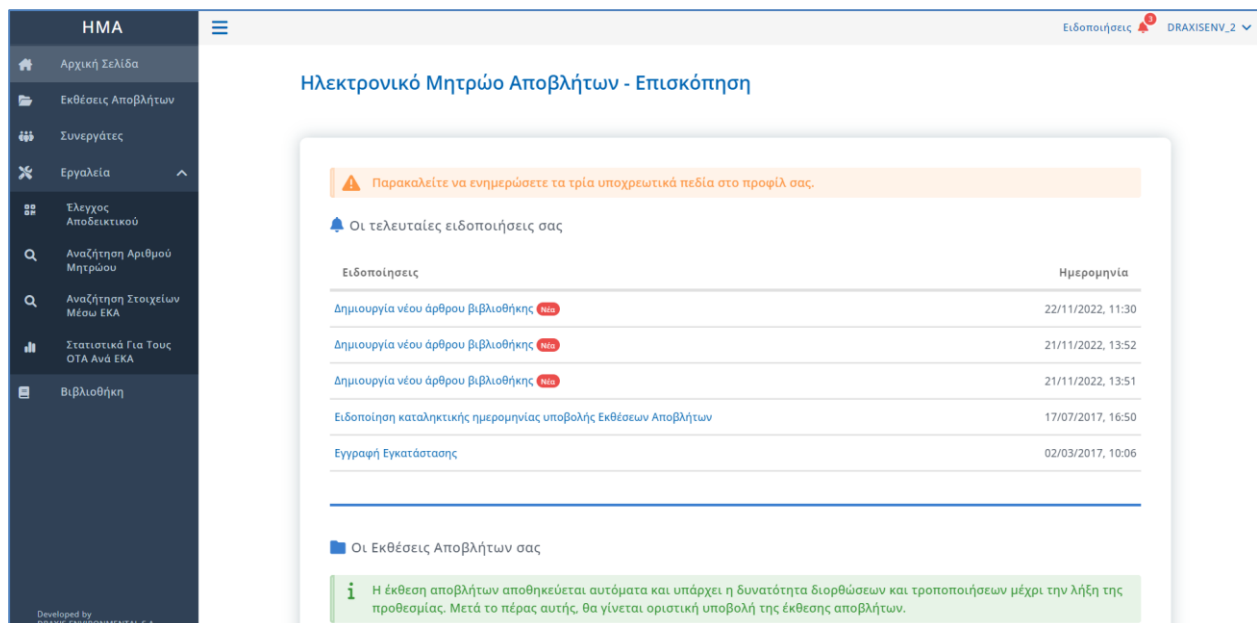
HMA

Αρχική Σελίδα
Εκθέσεις Αποβλήτων
Συνεργάτες
Εργαλεία
Έλεγχος Αποδεικτικού
Αναζήτηση Αριθμού Μητρώου
Αναζήτηση Στοιχείων Μέσω ΕΚΑ
Στατιστικά Για Τους ΟΤΑ Ανά ΕΚΑ
Βιβλιοθήκη

Developed by
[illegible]

Ειδοποιήσεις 3 DRAXISENV_2

Ηλεκτρονικό Μητρώο Αποβλήτων - Επισκόπηση

Παρακαλείτε να ενημερώσετε τα τρία υποχρεωτικά πεδία στο προφίλ σας.

Οι τελευταίες ειδοποιήσεις σας

| Ειδοποιήσεις | Ημερομηνία |
|---|---|
| Δημιουργία νέου άρθρου βιβλιοθήκης Νέα | 22/11/2022, 11:30 |
| Δημιουργία νέου άρθρου βιβλιοθήκης Νέα | 21/11/2022, 13:52 |
| Δημιουργία νέου άρθρου βιβλιοθήκης Νέα | 21/11/2022, 13:51 |
| Ειδοποίηση καταληκτικής ημερομηνίας υποβολής Εκθέσεων Αποβλήτων | 17/07/2017, 16:50 |
| Εγγραφή Εγκατάστασης | 02/03/2017, 10:06 |

Οι Εκθέσεις Αποβλήτων σας

Η έκθεση αποβλήτων αποθηκεύεται αυτόματα και υπάρχει η δυνατότητα διορθώσεων και τροποποιήσεων μέχρι την λήξη της προθεσμίας. Μετά το πέρας αυτής, θα γίνεται οριστική υποβολή της έκθεσης αποβλήτων.